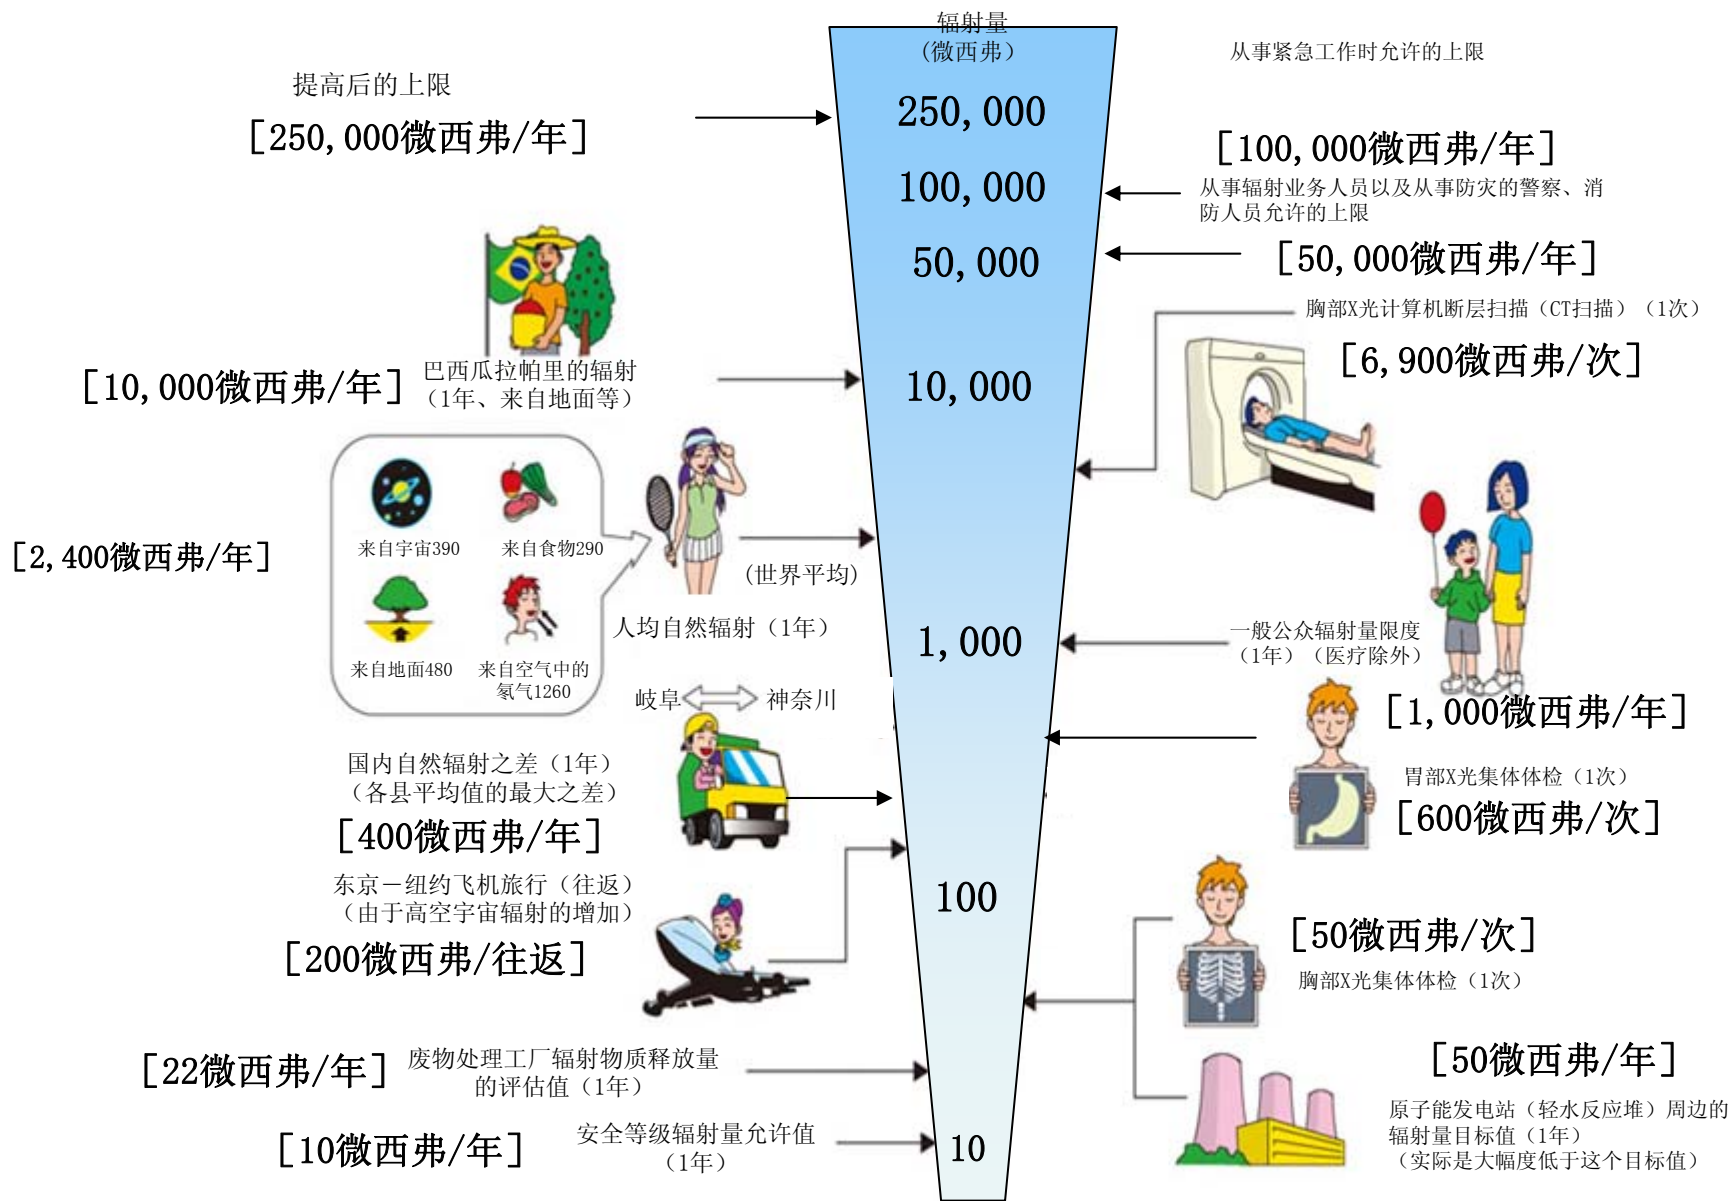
辐射量
（微西弗）

从事紧急工作时允许的上限

提高后的上限
［250,000微西弗/年］

250,000

100,000

50,000

［100,000微西弗/年］
从事辐射业务人员以及从事防灾的警察、消防人员允许的上限

［50,000微西弗/年］

胸部X光计算机断层扫描（CT扫描）（1次）
［6,900微西弗/次］

［10,000微西弗/年］
巴西瓜拉帕里的辐射
（1年、来自地面等）

10,000

［2,400微西弗/年］

来自宇宙390
来自食物290
来自地面480
来自空气中的氡气1260

（世界平均）
人均自然辐射（1年）

1,000

一般公众辐射量限度
（1年）（医疗除外）

［1,000微西弗/年］

岐阜 神奈川

国内自然辐射之差（1年）
（各县平均值的最大之差）
［400微西弗/年］

胃部X光集体体检（1次）
［600微西弗/次］

东京－纽约飞机旅行（往返）
（由于高空宇宙辐射的增加）
［200微西弗/往返］

100

［50微西弗/次］
胸部X光集体体检（1次）

［22微西弗/年］
废物处理工厂辐射物质释放量的评估值（1年）

［50微西弗/年］
原子能发电站（轻水反应堆）周边的辐射量目标值（1年）
（实际是大幅度低于这个目标值）

［10微西弗/年］
安全等级辐射量允许值
（1年）

10